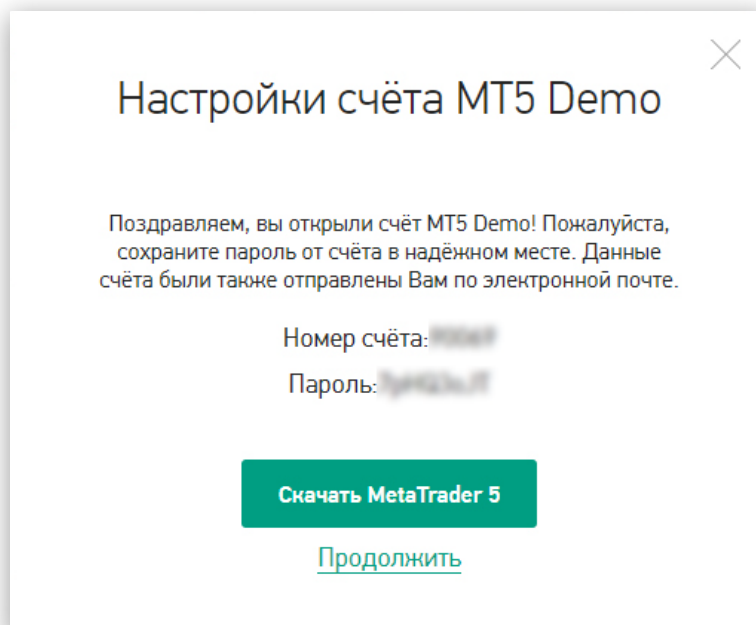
Настройки счёта MT5 Demo

Поздравляем, вы открыли счёт MT5 Demo! Пожалуйста, сохраните пароль от счёта в надёжном месте. Данные счёта были также отправлены Вам по электронной почте.

Номер счёта: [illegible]

Пароль: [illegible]

Скачать MetaTrader 5

Продолжить